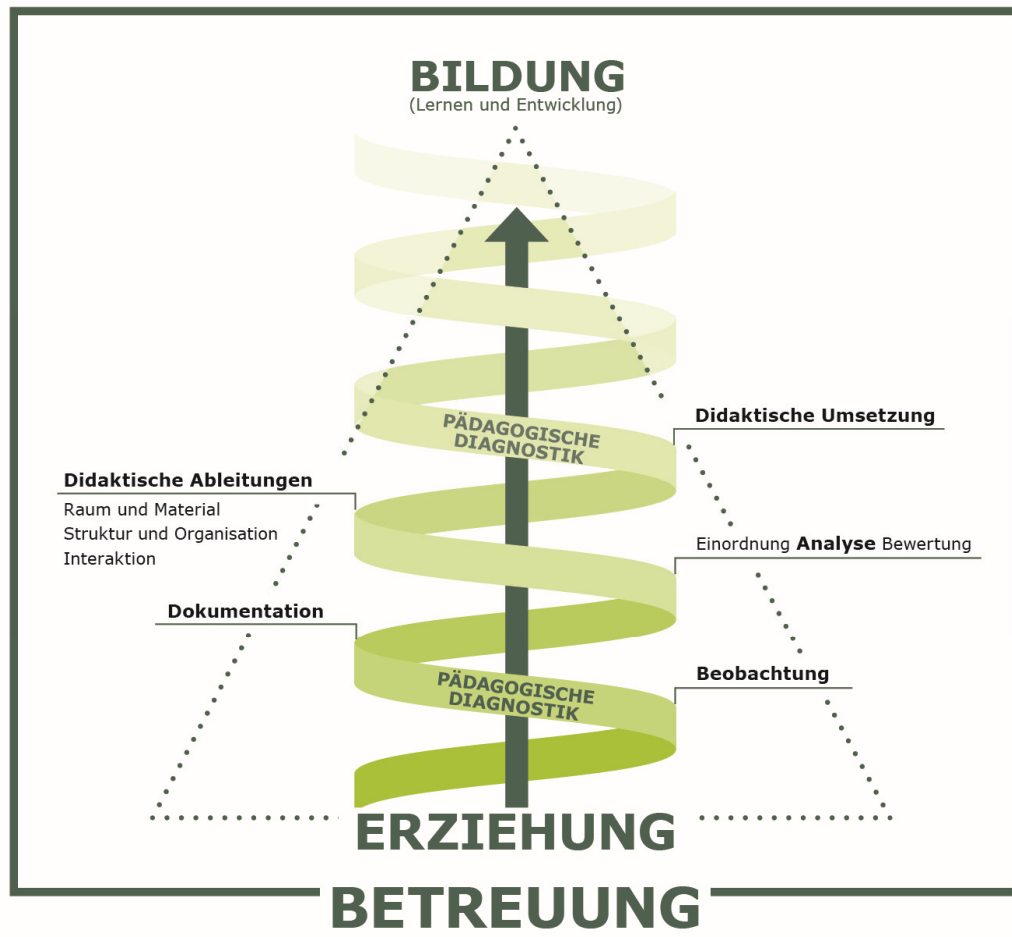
BILDUNG
(Lernen und Entwicklung)

PÄDAGOGISCHE DIAGNOSTIK

Didaktische Umsetzung

Didaktische Ableitungen
Raum und Material
Struktur und Organisation
Interaktion

Einordnung **Analyse** Bewertung

Dokumentation

PÄDAGOGISCHE DIAGNOSTIK

Beobachtung

ERZIEHUNG

BETREUUNG